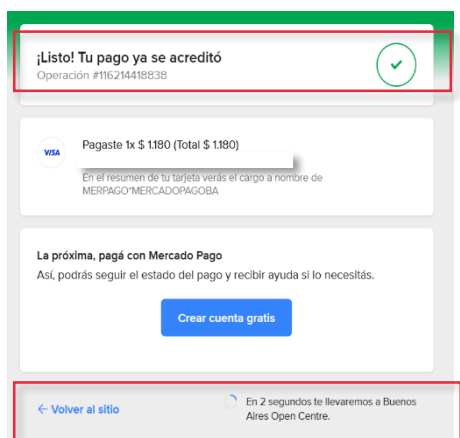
¡Listo! Tu pago ya se acreditó
Operación #116214418838

VISA
Pagaste 1x $ 1.180 (Total $ 1.180)

En el resumen de tu tarjeta verás el cargo a nombre de MERPAGO*MERCADOPAGOBA

La próxima, pagá con Mercado Pago
Así, podrás seguir el estado del pago y recibir ayuda si lo necesitás.

Crear cuenta gratis

← Volver al sitio

En 2 segundos te llevaremos a Buenos Aires Open Centre.